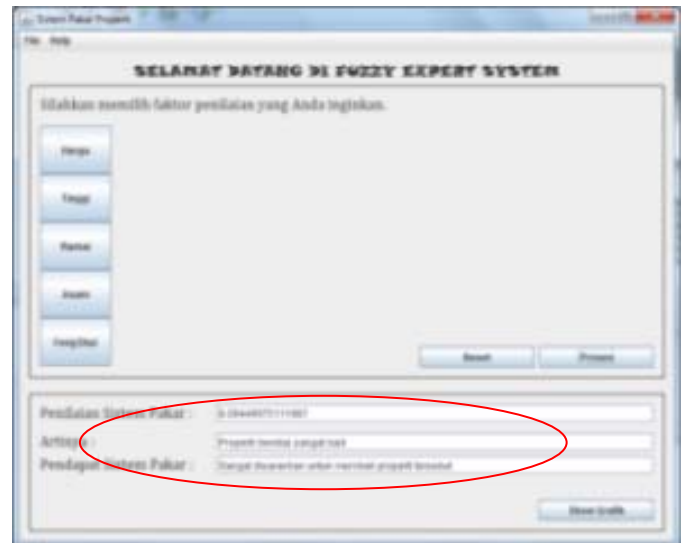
Sistem Pakar Properti

File Help

SELAMAT DATANG DI FUZZY EXPERT SYSTEM

Silahkan memilih faktor penilaian yang Anda inginkan.

Harga

Tinggi

Kamar

Jarak

Fasilitas

Reset

Proses

Penilaian Sistem Pakar : 0.0944957511187

Artinya : Properti tersebut sangat baik

Pendapat Sistem Pakar : Sangat disarankan untuk membeli properti tersebut

Show Grafik